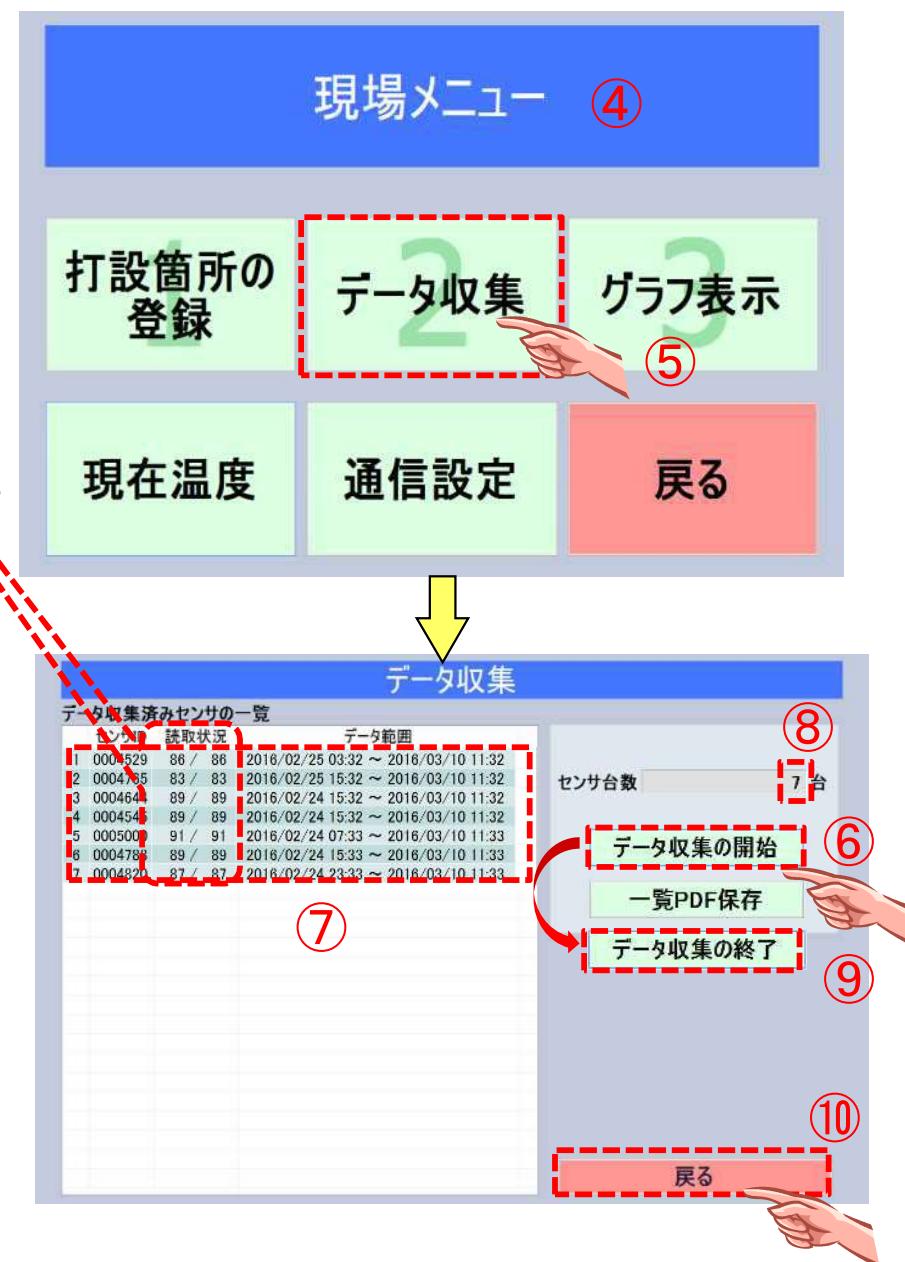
現場メニュー ④

打設箇所の登録 1

データ収集 2

グラフ表示 3

⑤

現在温度

通信設定

戻る

データ収集

データ収集済みセンサの一覧

| | センサID | 読取状況 | データ範囲 |
|---|---|---|---|
| 1 | 0004529 | 86 / 86 | 2016/02/25 03:32 ～ 2016/03/10 11:32 |
| 2 | 0004785 | 83 / 83 | 2016/02/25 15:32 ～ 2016/03/10 11:32 |
| 3 | 0004644 | 89 / 89 | 2016/02/24 15:32 ～ 2016/03/10 11:32 |
| 4 | 0004545 | 89 / 89 | 2016/02/24 15:32 ～ 2016/03/10 11:32 |
| 5 | 0005000 | 91 / 91 | 2016/02/24 07:33 ～ 2016/03/10 11:33 |
| 6 | 0004788 | 89 / 89 | 2016/02/24 15:33 ～ 2016/03/10 11:33 |
| 7 | 0004820 | 87 / 87 | 2016/02/24 23:33 ～ 2016/03/10 11:33 |

⑦

⑧

センサ台数 7 台

データ収集の開始 ⑥

一覧PDF保存

データ収集の終了 ⑨

⑩

戻る